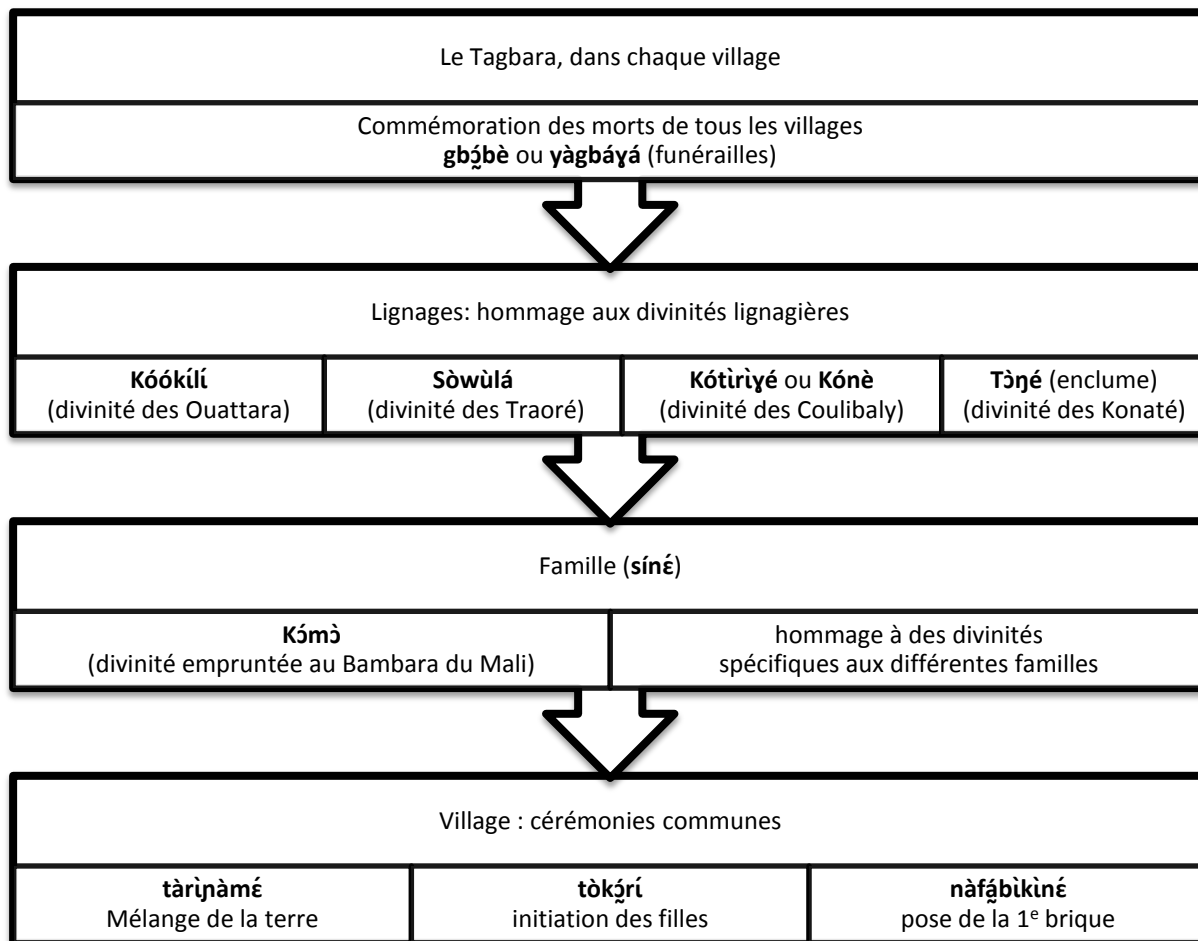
Le Tagbara, dans chaque village

Commémoration des morts de tous les villages
**gbɔ̰́bè** ou **yàgbáɣá** (funérailles)

Lignages: hommage aux divinités lignagières

| **Kóókílí** (divinité des Ouattara) | **Sòwùlá** (divinité des Traoré) | **Kótìrìyé** ou **Kónè** (divinité des Coulibaly) | **Tɔ̀ŋé** (enclume) (divinité des Konaté) |
|---|---|---|---|

Famille (**sínɛ́**)

| **Kɔ́mɔ̀** (divinité empruntée au Bambara du Mali) | hommage à des divinités spécifiques aux différentes familles |
|---|---|

Village : cérémonies communes

| **tàrìɲàmɛ́** Mélange de la terre | **tòkɔ̰́rí** initiation des filles | **nàfá̰bìkìnɛ́** pose de la $1^{e}$ brique |
|---|---|---|